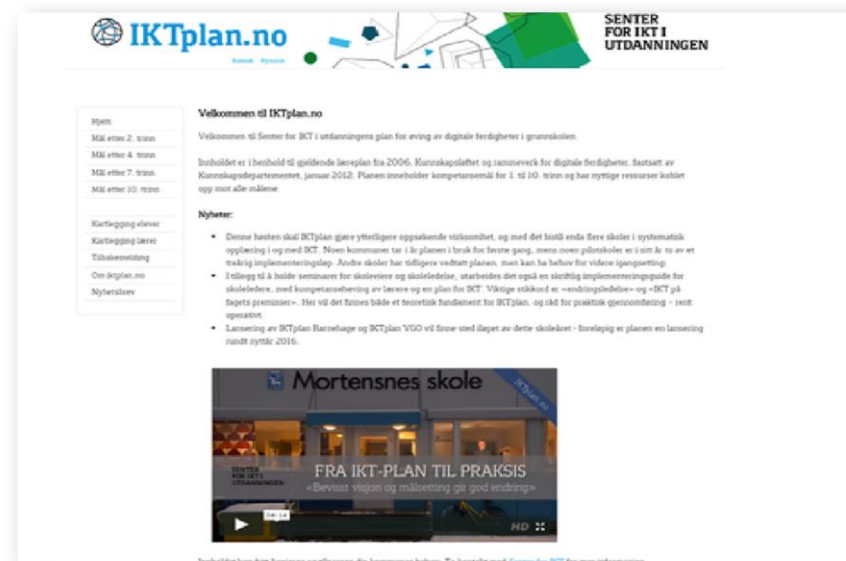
IKTplan.no

Bokmål Nynorsk

SENTER FOR IKT I UTDANNINGEN

Hjem
Mål etter 2. trinn
Mål etter 4. trinn
Mål etter 7. trinn
Mål etter 10. trinn

Kartlegging elever
Kartlegging lærer
Tilbakemelding
Om iktplan.no
Nyhetsbrev

Velkommen til IKTplan.no

Velkommen til Senter for IKT i utdanningens plan for øving av digitale ferdigheter i grunnskolen.

Innholdet er i henhold til gjeldende læreplan fra 2006, Kunnskapsløftet og rammeverk for digitale ferdigheter, fastsatt av Kunnskapsdepartementet, januar 2012. Planen inneholder kompetansemål for 1. til 10. trinn og har nyttige ressurser koblet opp mot alle målene.

Nyheter:

- Denne høsten skal IKTplan gjøre ytterligere oppsøkende virksomhet, og med det bistå enda flere skoler i systematisk opplæring i og med IKT. Noen kommuner tar i år planen i bruk for første gang, mens noen pilotskoler er i sitt år to av et treårig implementeringsløp. Andre skoler har tidligere vedtatt planen, men kan ha behov for videre igangsetting.
- I tillegg til å holde seminarer for skoleeiere og skoleledelse, utarbeides det også en skriftlig implementeringsguide for skoleledere, med kompetanseheving av lærere og en plan for IKT. Viktige stikkord er «endringsledelse» og «IKT på fagets premisser». Her vil det finnes både et teoretisk fundament for IKTplan, og råd for praktisk gjennomføring – rent operativt.
- Lansering av IKTplan Barnehage og IKTplan VGO vil finne sted i løpet av dette skoleåret - foreløpig er planen en lansering rundt nyttår 2016.

Mortensnes skole
IKTplan.no
SENTER FOR IKT I UTDANNINGEN
FRA IKT-PLAN TIL PRAKSIS
«Bevisst visjon og målsetting gir god endring»
04:14
HD

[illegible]